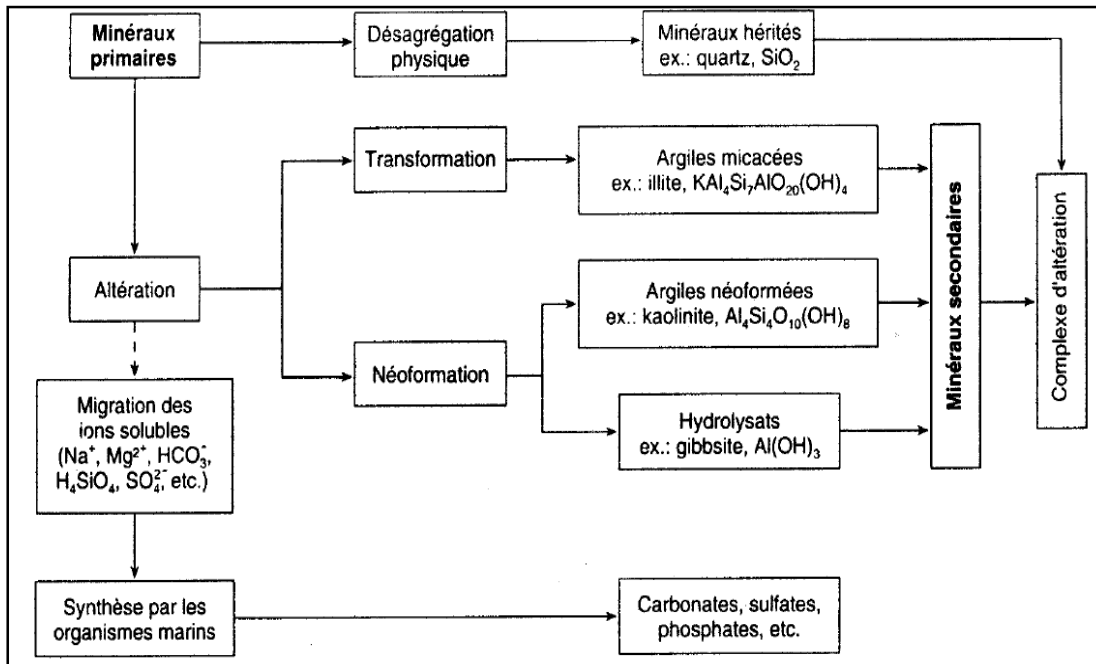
Minéraux primaires

Désagrégation physique

Minéraux hérités ex.: quartz, $SiO_2$

Transformation

Argiles micacées ex.: illite, $KAl_4Si_7AlO_{20}(OH)_4$

Altération

Argiles néoformées ex.: kaolinite, $Al_4Si_4O_{10}(OH)_8$

Néoformation

Hydrolysats ex.: gibbsite, $Al(OH)_3$

Minéraux secondaires

Complexe d'altération

Migration des ions solubles ($Na^+$, $Mg^{2+}$, $HCO_3^-$, $H_4SiO_4$, $SO_4^{2-}$, etc.)

Synthèse par les organismes marins

Carbonates, sulfates, phosphates, etc.